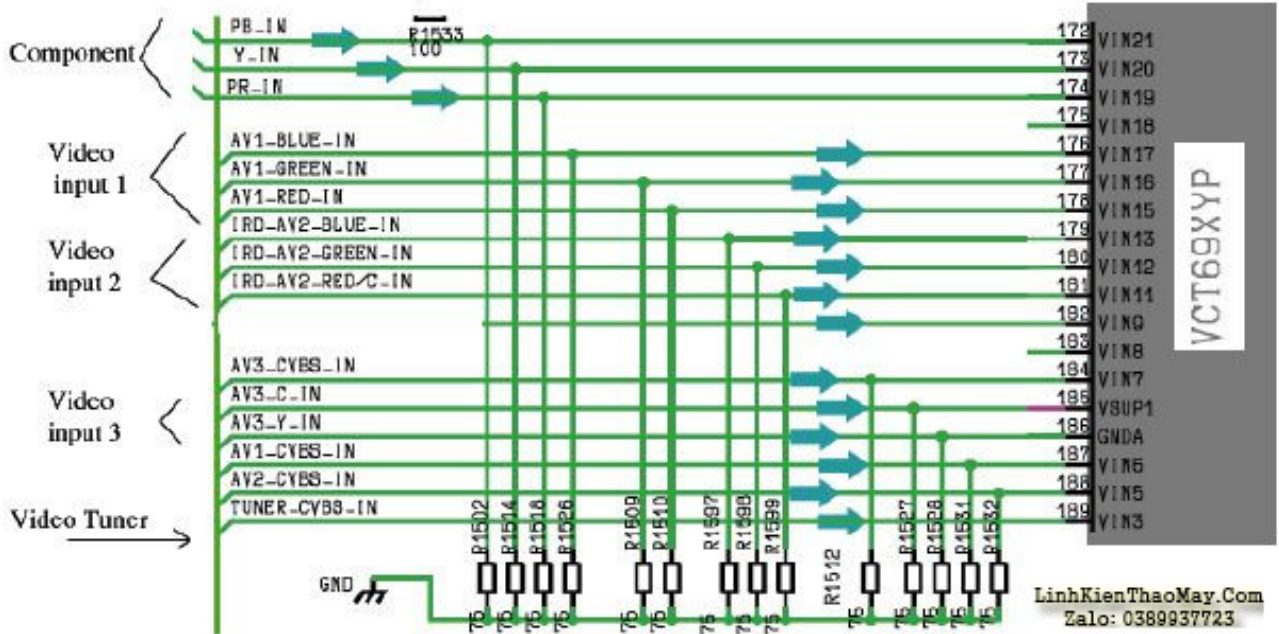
Component
PB_IN
Y_IN
PR_IN
R1533
100
Video input 1
AV1-BLUE-IN
AV1-GREEN-IN
AV1-RED-IN
Video input 2
IRD-AV2-BLUE-IN
IRD-AV2-GREEN-IN
IRD-AV2-RED/C-IN
Video input 3
AV3-CVBS-IN
AV3-C-IN
AV3-Y-IN
AV1-CVBS-IN
AV2-CVBS-IN
Video Tuner
TUNER-CVBS-IN
GND
R1502 R1514 R1516 R1526 R1509 R1510 R1597 R1598 R1599 R1512 R1527 R1528 R1531 R1532
75 75 75 75 75 75 75 75 75 75 75 75 75 75
172 VIN21
173 VIN20
174 VIN19
175 VIN18
176 VIN17
177 VIN16
178 VIN15
179 VIN13
180 VIN12
181 VIN11
182 VIN9
183 VIN8
184 VIN7
185 VSUP1
186 GNDA
187 VIN6
188 VIN5
189 VIN3
VCT69XYP
LinhKienThaoMay.Com
Zalo: 0389937723